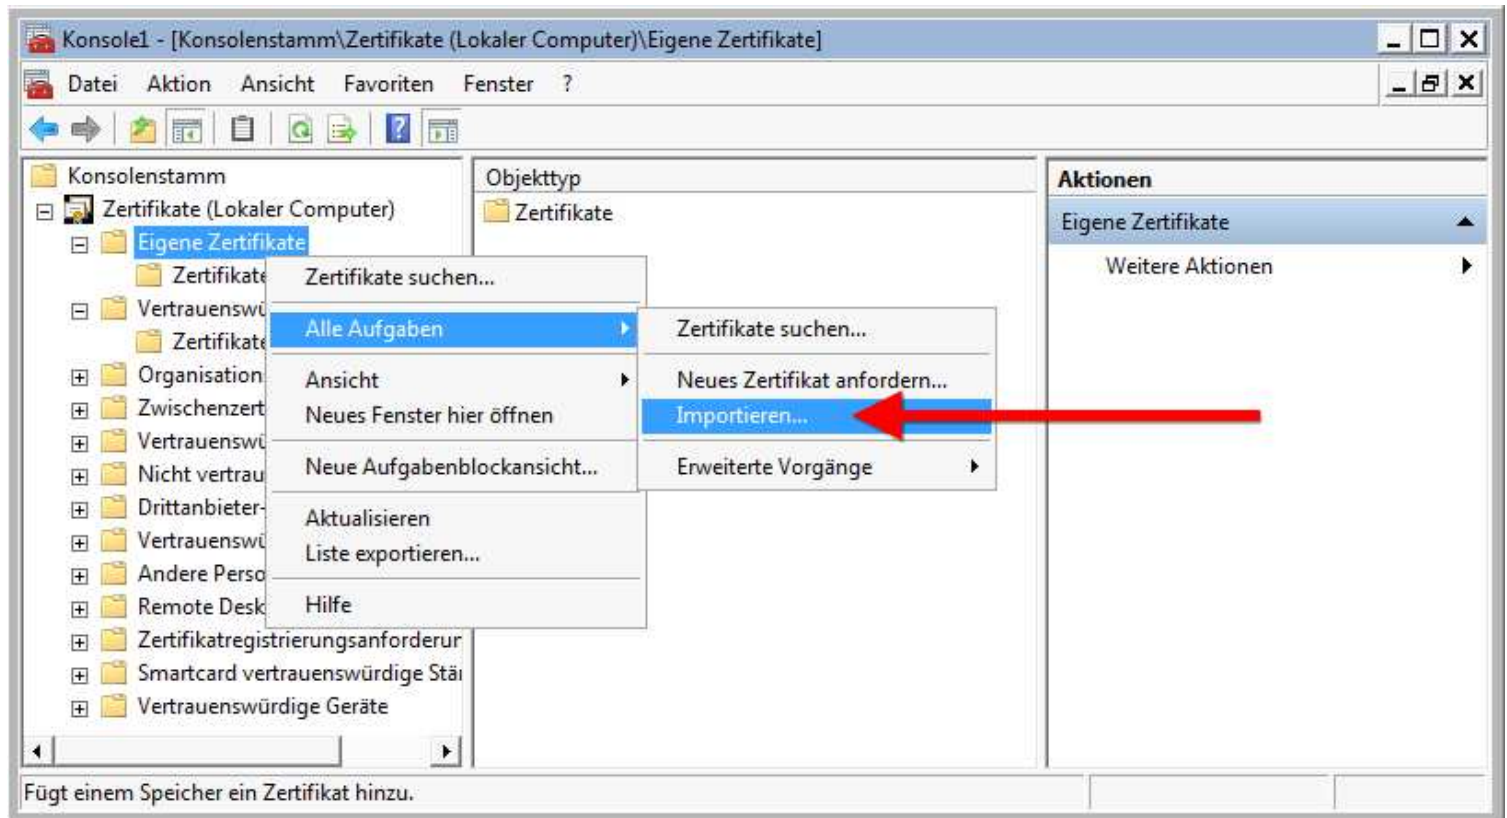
Konsole1 - [Konsolenstamm\Zertifikate (Lokaler Computer)\Eigene Zertifikate]

Datei Aktion Ansicht Favoriten Fenster ?

Konsolenstamm
Zertifikate (Lokaler Computer)
Eigene Zertifikate
Zertifikate
Vertrauenswü
Zertifikate
Organisation
Zwischenzert
Vertrauenswü
Nicht vertrau
Drittanbieter-
Vertrauenswü
Andere Perso
Remote Desk
Zertifikatregistrierungsanforderur
Smartcard vertrauenswürdige Stä
Vertrauenswürdige Geräte

Objekttyp
Zertifikate

Zertifikate suchen...
Alle Aufgaben
Ansicht
Neues Fenster hier öffnen
Neue Aufgabenblockansicht...
Aktualisieren
Liste exportieren...
Hilfe

Zertifikate suchen...
Neues Zertifikat anfordern...
Importieren...
Erweiterte Vorgänge

Aktionen
Eigene Zertifikate
Weitere Aktionen

Fügt einem Speicher ein Zertifikat hinzu.